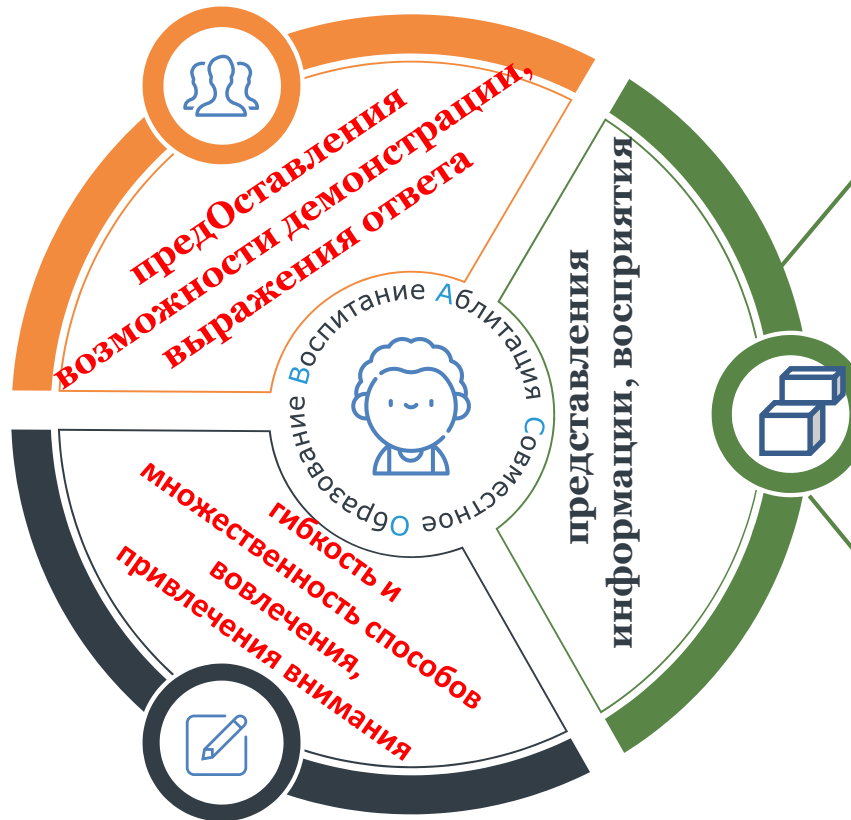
предОставления возможности демонстрации, выражения ответа

представления информации, восприятия

гибкость и множественность способов вовлечения, привлечения внимания

Воспитание Аблитация Совместное Образование